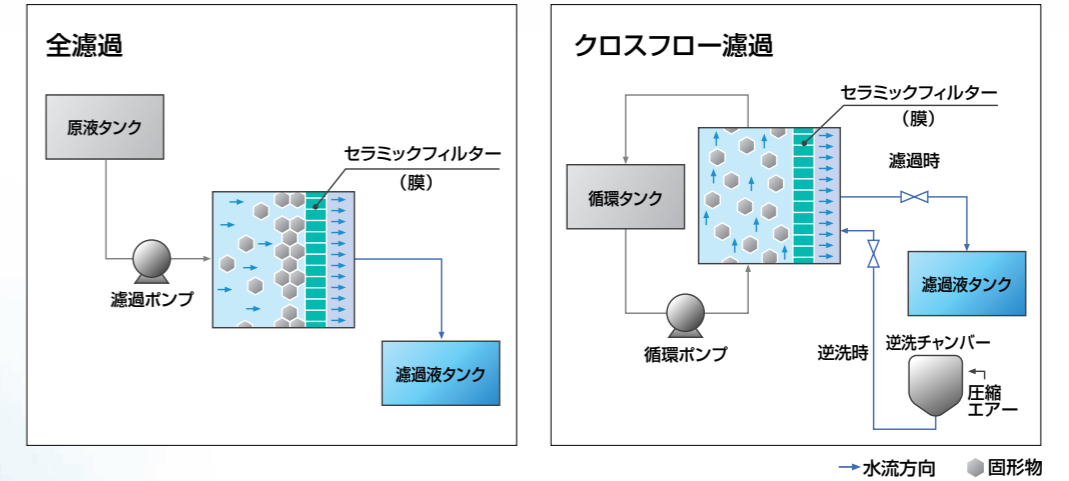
全濾過

原液タンク

濾過ポンプ

セラミックフィルター
（膜）

濾過液タンク

クロスフロー濾過

循環タンク

循環ポンプ

セラミックフィルター
（膜）

濾過時

濾過液タンク

逆洗時

逆洗チャンバー

圧縮
エアー

水流方向 固形物